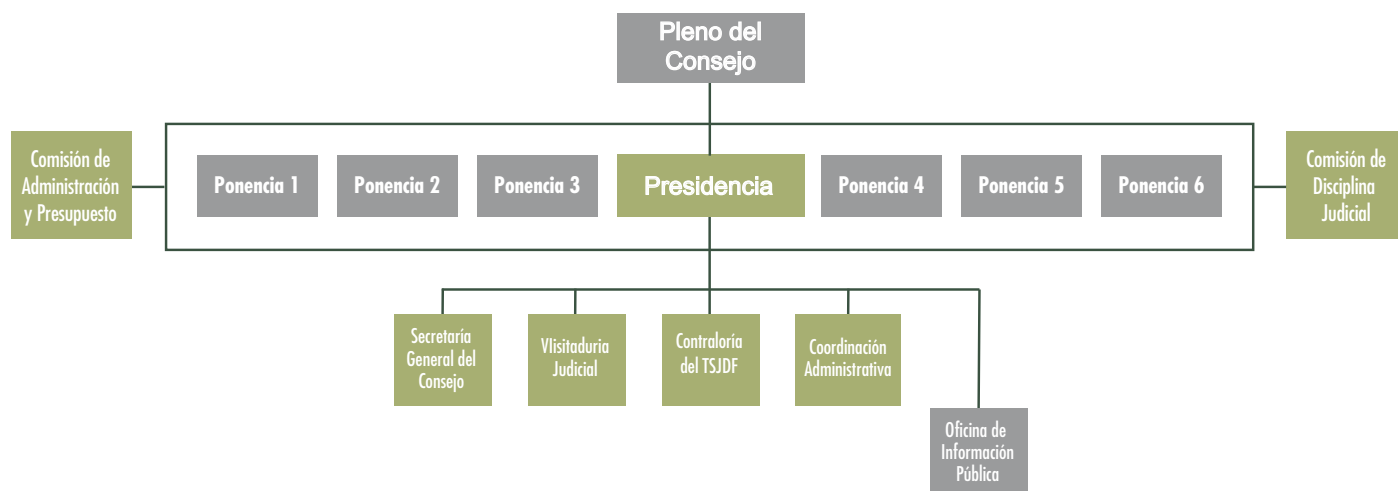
Pleno del Consejo

Comisión de Administración y Presupuesto

Ponencia 1

Ponencia 2

Ponencia 3

Presidencia

Ponencia 4

Ponencia 5

Ponencia 6

Comisión de Disciplina Judicial

Secretaría General del Consejo

Vlisitaduria Judicial

Contraloría del TSJDF

Coordinación Administrativa

Oficina de Información Pública